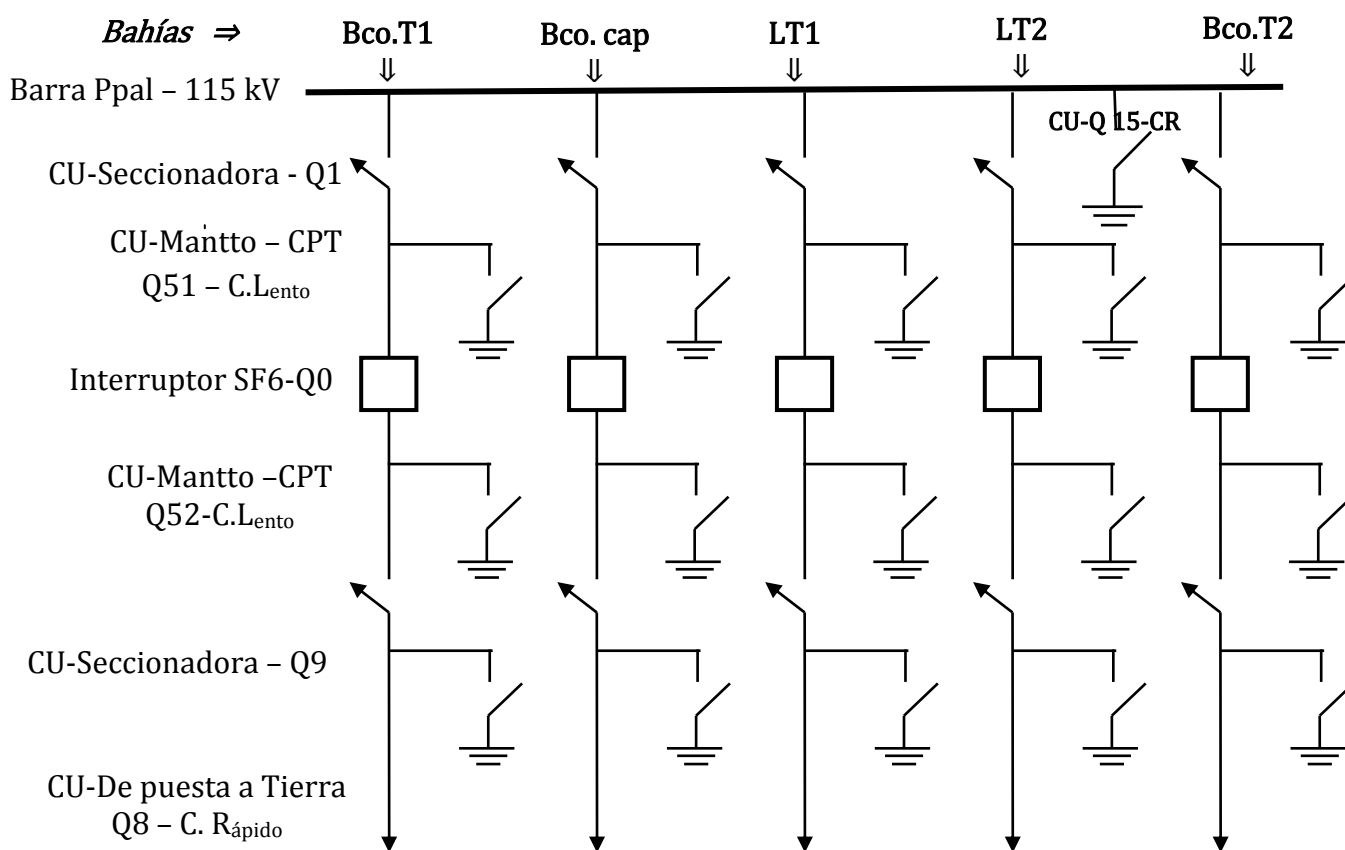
Bahías ⇒ Bco.T1 ⇓ Bco. cap ⇓ LT1 ⇓ LT2 ⇓ Bco.T2 ⇓

Barra Ppal – 115 kV

CU-Q 15-CR

CU-Seccionadora - Q1

CU-Mantto – CPT
Q51 – C.L$_{ento}$

Interruptor SF6-Q0

CU-Mantto –CPT
Q52-C.L$_{ento}$

CU-Seccionadora – Q9

CU-De puesta a Tierra
Q8 – C. R$_{ápido}$